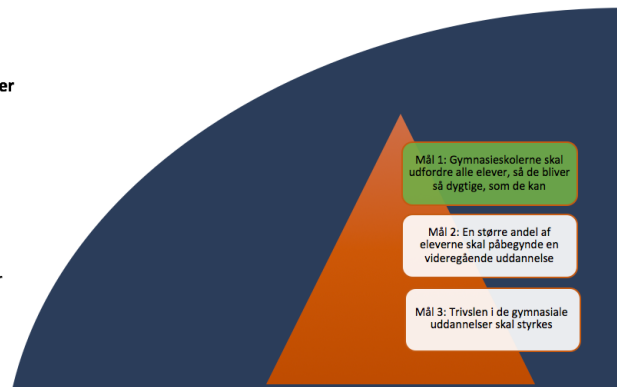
er

Mål 1: Gymnasieskolerne skal udfordre alle elever, så de bliver så dygtige, som de kan

Mål 2: En større andel af eleverne skal påbegynde en videregående uddannelse

Mål 3: Trivslen i de gymnasiale uddannelser skal styrkes